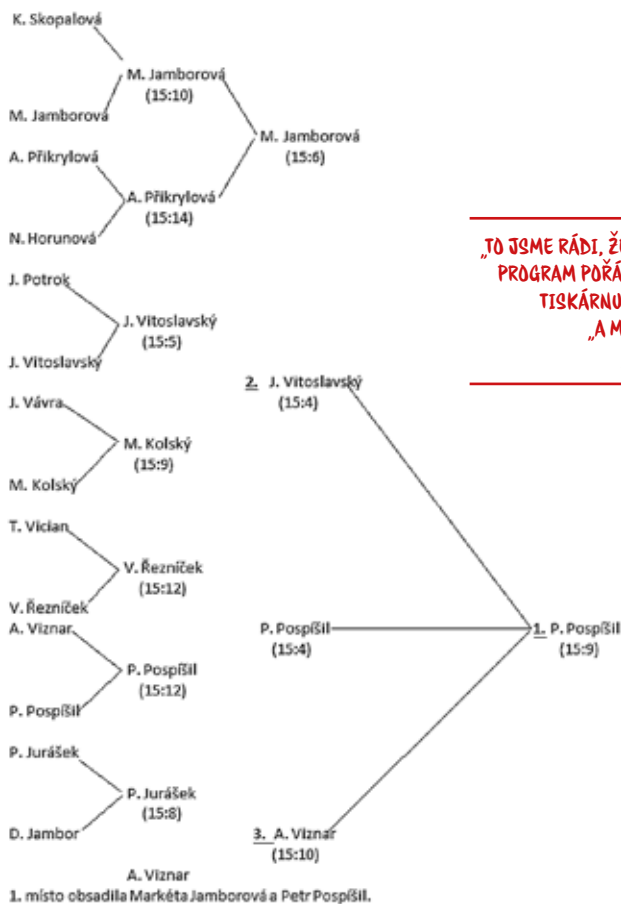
K. Skopalová

M. Jamborová
(15:10)

M. Jamborová

M. Jamborová
(15:6)

A. Přikrylová

A. Přikrylová
(15:14)

N. Horunová

„TO JSME RÁDI, Ž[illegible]
PROGRAM POŘÁ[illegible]
TISKÁRNU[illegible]
„A M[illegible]

J. Potrok

J. Vitoslavský
(15:5)

J. Vitoslavský

2. J. Vitoslavský
(15:4)

J. Vávra

M. Kolský
(15:9)

M. Kolský

T. Vician

V. Řezníček
(15:12)

V. Řezníček

A. Viznar

P. Pospíšil
(15:12)

P. Pospíšil

P. Pospíšil
(15:4)

1. P. Pospíšil
(15:9)

P. Jurášek

P. Jurášek
(15:8)

D. Jambor

3. A. Viznar
(15:10)

A. Viznar

1. místo obsadila Markéta Jamborová a Petr Pospíšil.